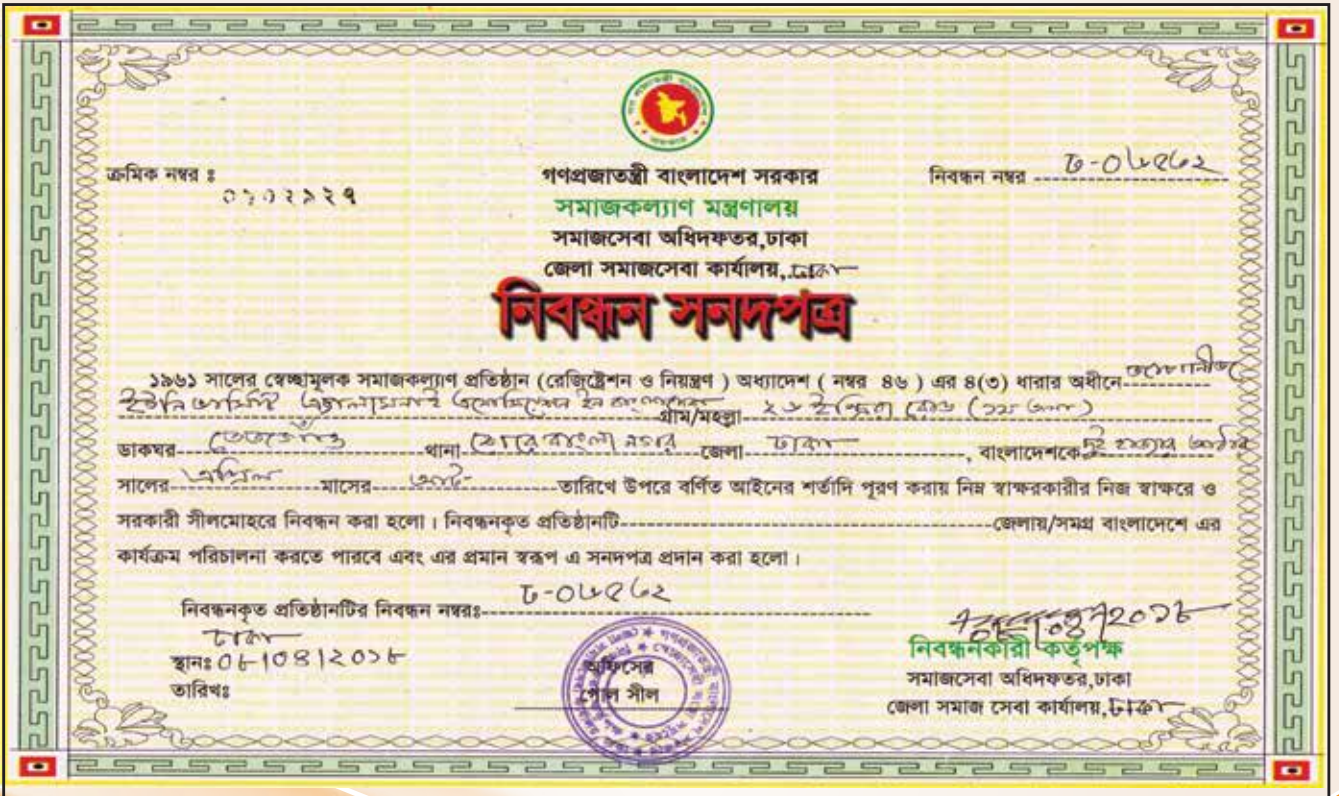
ক্রমিক নম্বর ঃ
০৭০২৯২৭

গণপ্রজাতন্ত্রী বাংলাদেশ সরকার
সমাজকল্যাণ মন্ত্রণালয়
সমাজসেবা অধিদফতর,ঢাকা
জেলা সমাজসেবা কার্যালয়, ঢাকা

নিবন্ধন নম্বর ঢ-০৮৮৬২

নিবন্ধন সনদপত্র

১৯৬১ সালের স্বেচ্ছামুলক সমাজকল্যাণ প্রতিষ্ঠান (রেজিষ্ট্রেশন ও নিয়ন্ত্রণ ) অধ্যাদেশ ( নম্বর ৪৬ ) এর ৪(৩) ধারার অধীনে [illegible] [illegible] গ্রাম/মহল্লা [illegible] ডাকঘর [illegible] থানা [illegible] জেলা ঢাকা, বাংলাদেশকে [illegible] সালের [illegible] মাসের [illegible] তারিখে উপরে বর্ণিত আইনের শর্তাদি পূরণ করায় নিম্ন স্বাক্ষরকারীর নিজ স্বাক্ষরে ও সরকারী সীলমোহরে নিবন্ধন করা হলো। নিবন্ধনকৃত প্রতিষ্ঠানটি ---------- জেলায়/সমগ্র বাংলাদেশে এর কার্যক্রম পরিচালনা করতে পারবে এবং এর প্রমান স্বরূপ এ সনদপত্র প্রদান করা হলো।

নিবন্ধনকৃত প্রতিষ্ঠানটির নিবন্ধন নম্বরঃ ঢ-০৮৮৬২
ঢাকা
স্থানঃ ০৮-১০৮।২০১৮
তারিখঃ

অফিসের
সীল

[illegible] ২০১৮
নিবন্ধনকারী কর্তৃপক্ষ
সমাজসেবা অধিদফতর,ঢাকা
জেলা সমাজ সেবা কার্যালয়, ঢাকা